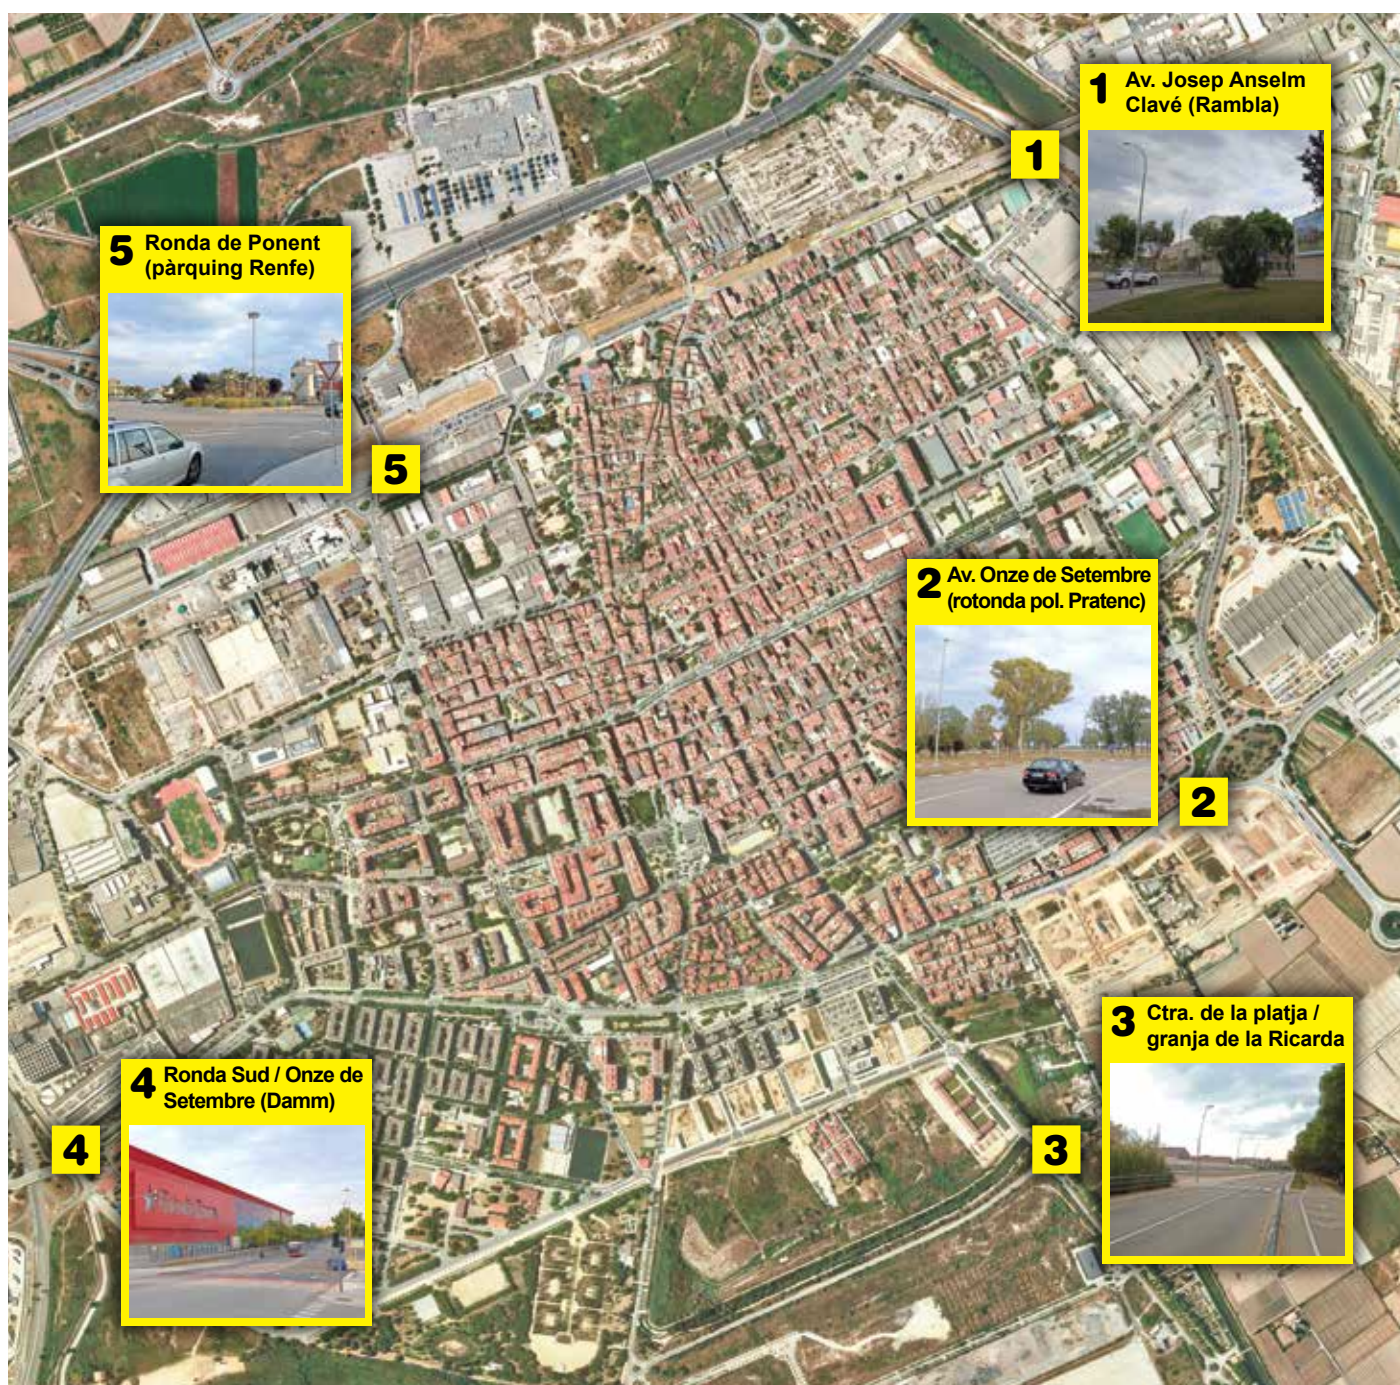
1 Av. Josep Anselm Clavé (Rambla)

1

5 Ronda de Ponent (pàrquing Renfe)

5

2 Av. Onze de Setembre (rotonda pol. Pratenc)

2

3 Ctra. de la platja / granja de la Ricarda

3

4 Ronda Sud / Onze de Setembre (Damm)

4